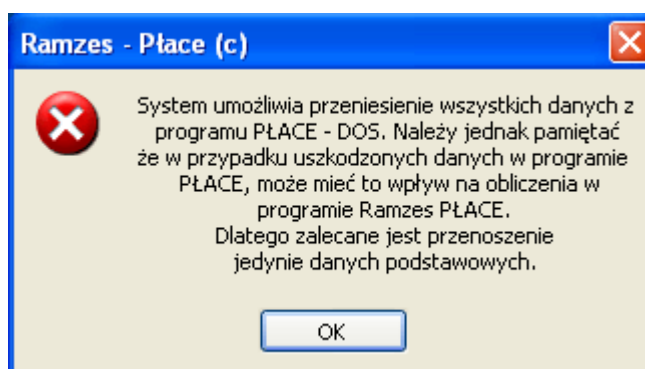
Ramzes - Płace (c)

System umożliwia przeniesienie wszystkich danych z programu PŁACE - DOS. Należy jednak pamiętać że w przypadku uszkodzonych danych w programie PŁACE, może mieć to wpływ na obliczenia w programie Ramzes PŁACE.
Dlatego zalecane jest przenoszenie jedynie danych podstawowych.

OK